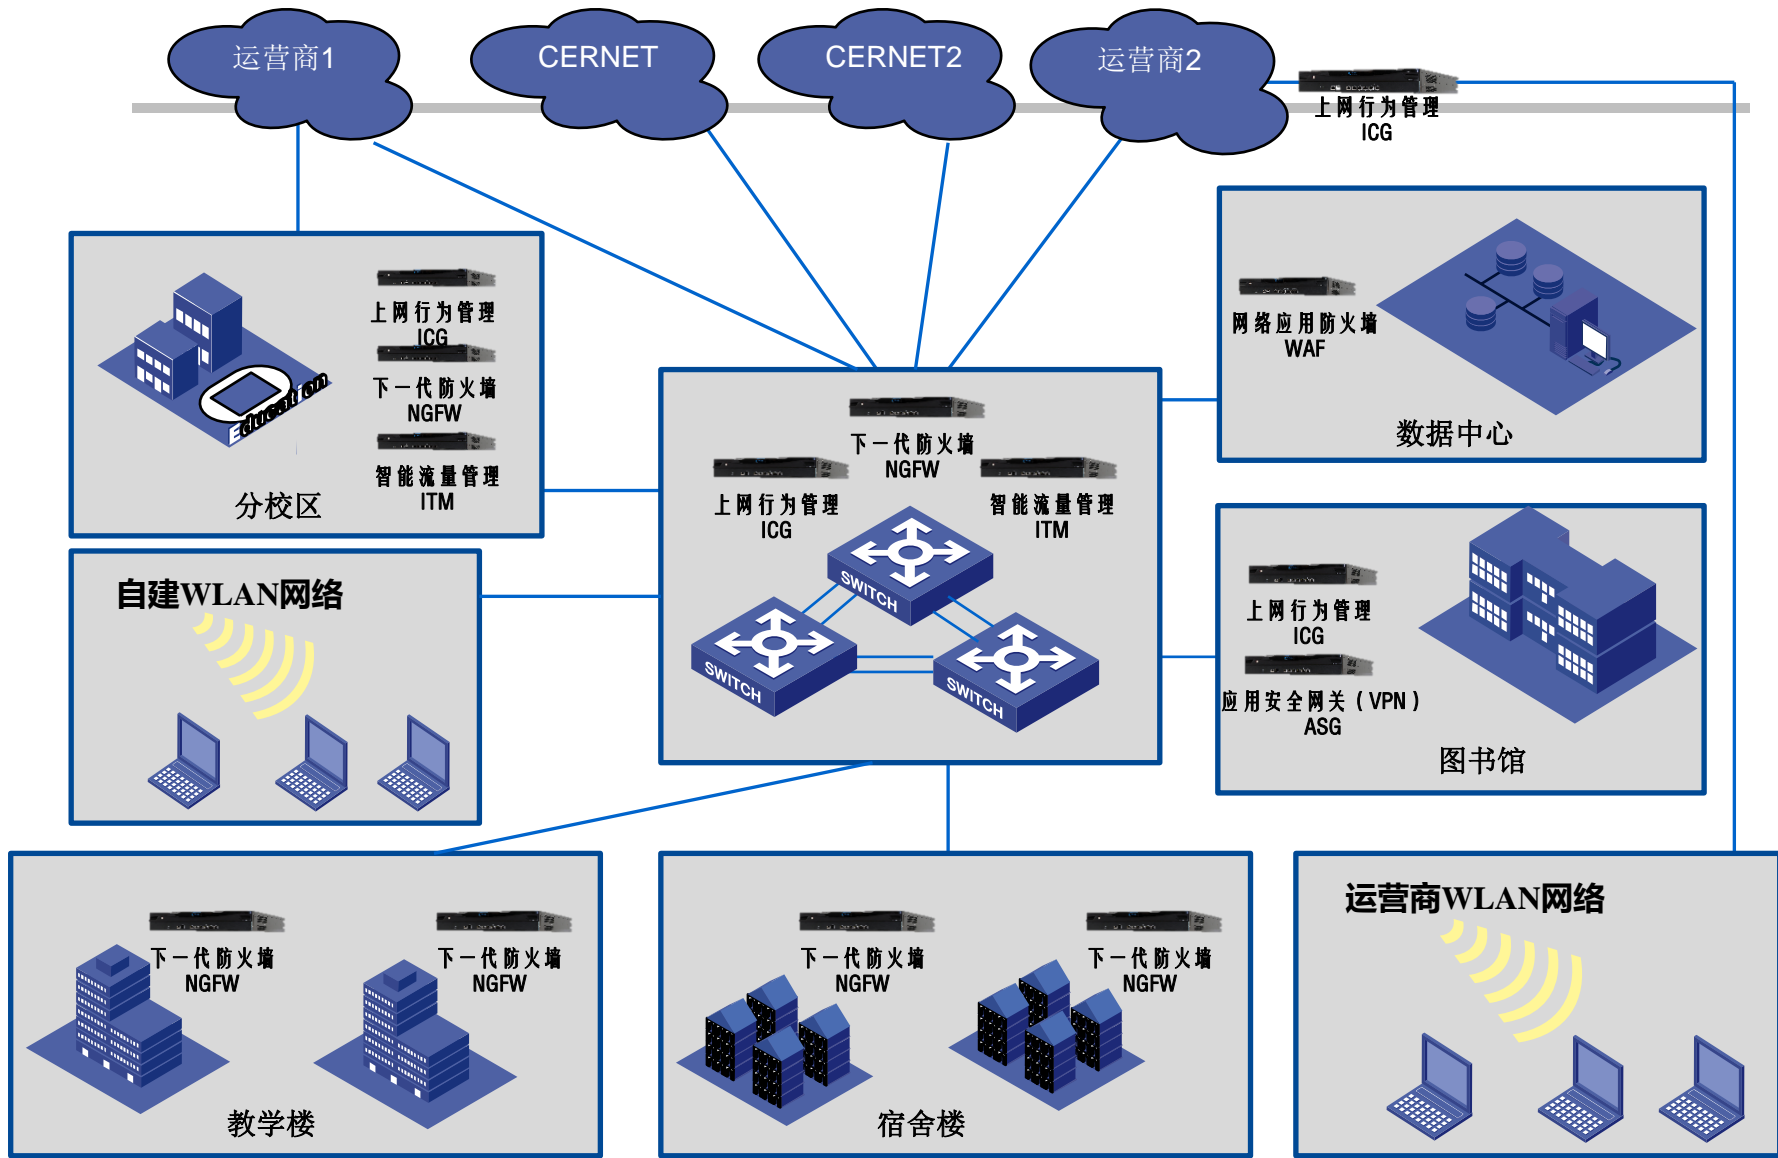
运营商1

CERNET

CERNET2

运营商2

上网行为管理
ICG

上网行为管理
ICG
下一代防火墙
NGFW
智能流量管理
ITM
Education
分校区

网络应用防火墙
WAF
数据中心

下一代防火墙
NGFW
上网行为管理
ICG
智能流量管理
ITM
SWITCH
SWITCH
SWITCH

自建WLAN网络

上网行为管理
ICG
应用安全网关（VPN）
ASG
图书馆

下一代防火墙
NGFW
下一代防火墙
NGFW
教学楼

下一代防火墙
NGFW
下一代防火墙
NGFW
宿舍楼

运营商WLAN网络